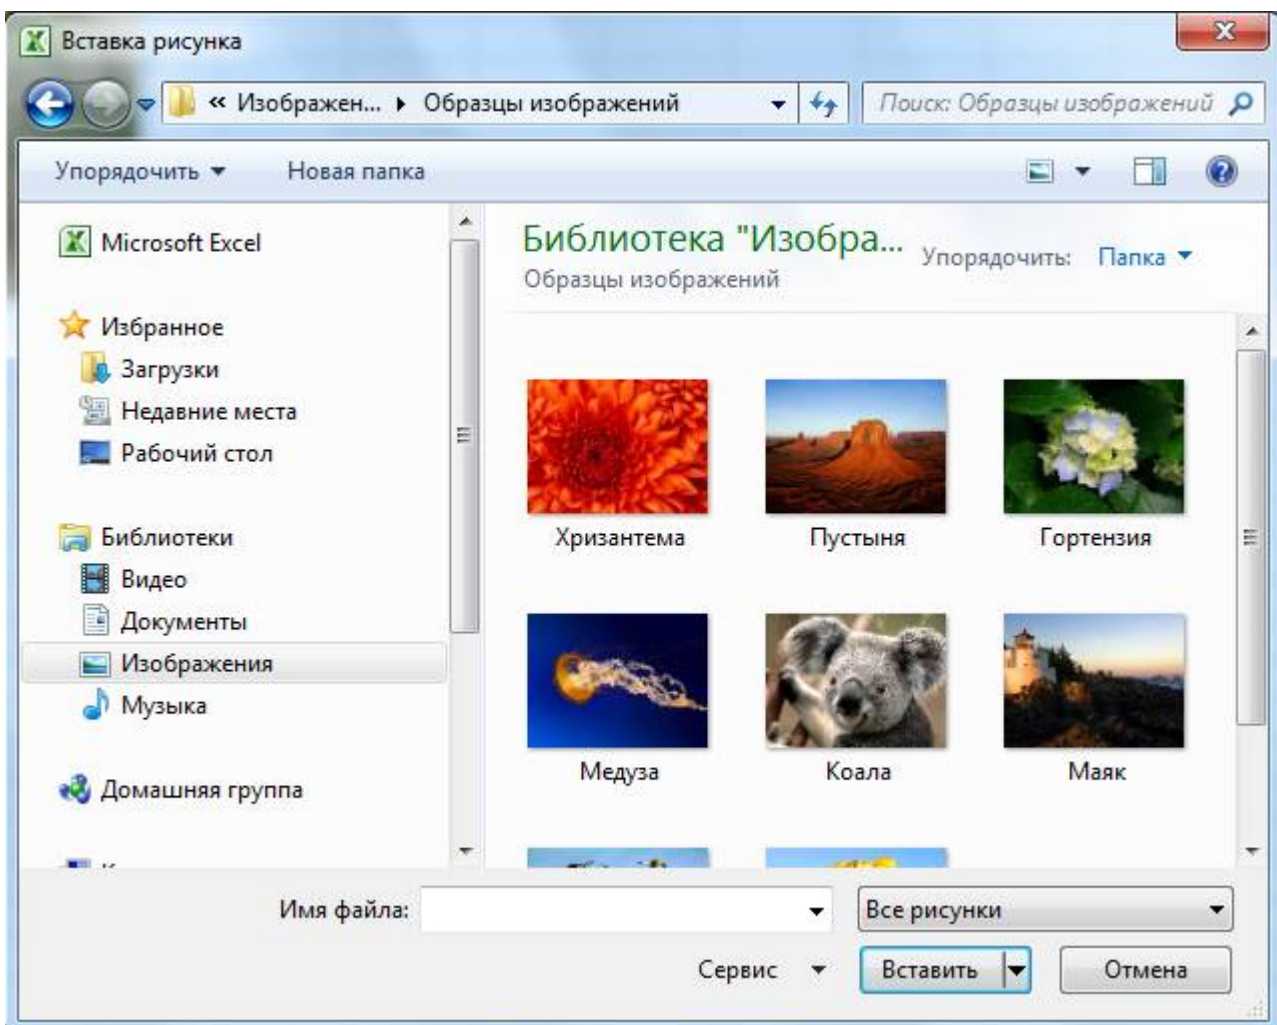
Вставка рисунка

« Изображен... ▸ Образцы изображений

Поиск: Образцы изображений

Упорядочить ▾ Новая папка

Microsoft Excel

Избранное
Загрузки
Недавние места
Рабочий стол

Библиотеки
Видео
Документы
Изображения
Музыка

Домашняя группа

Библиотека "Изобра...
Образцы изображений

Упорядочить: Папка ▾

Хризантема
Пустыня
Гортензия
Медуза
Коала
Маяк

Имя файла:
Все рисунки
Сервис
Вставить
Отмена